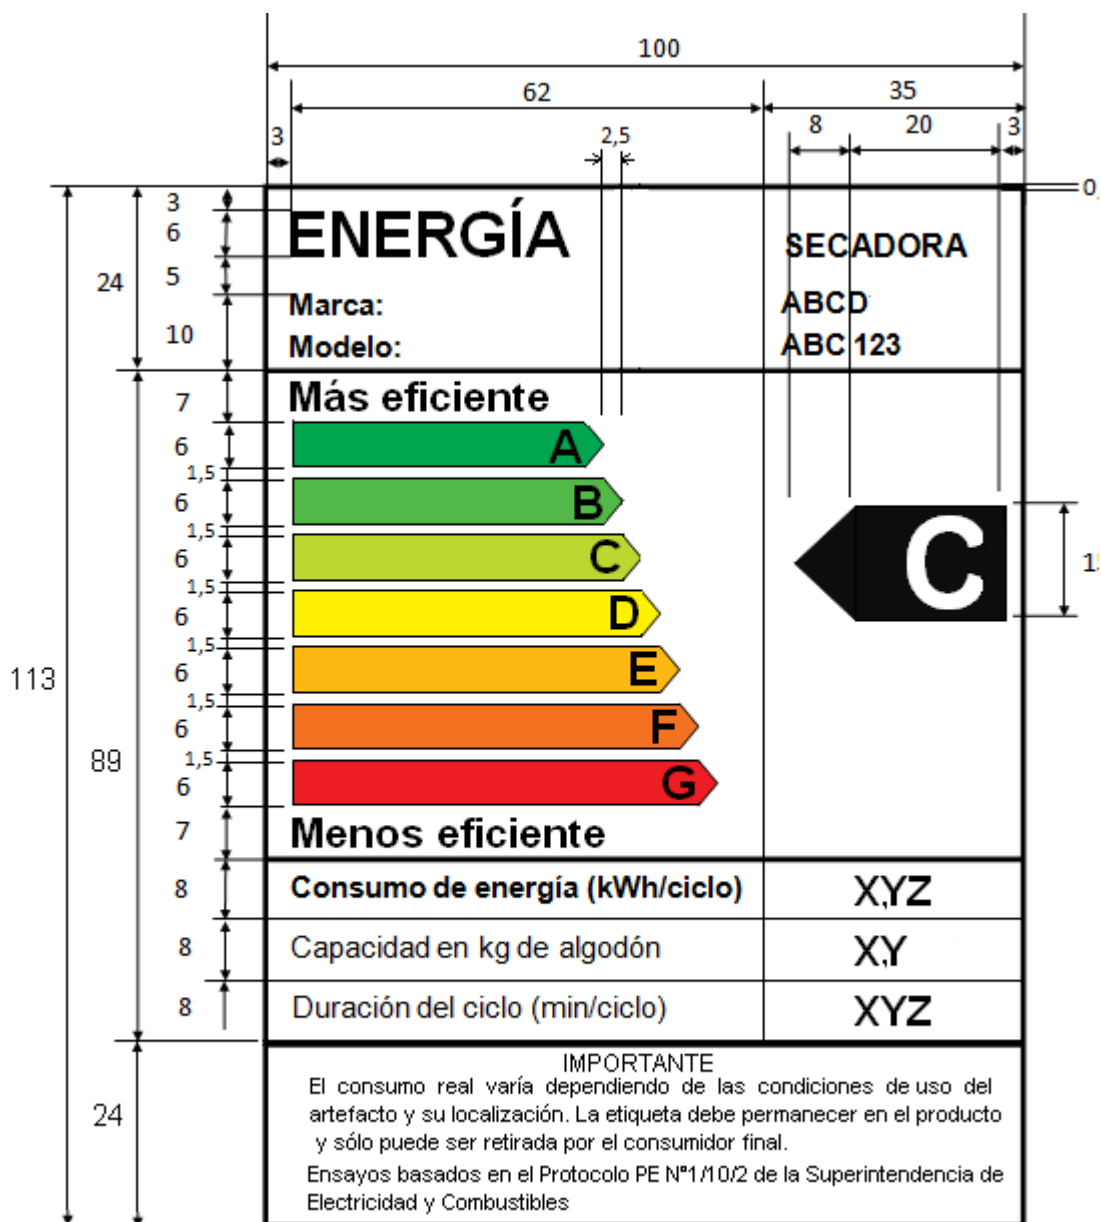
100
62
35
3
2,5
8
20
3
0,
3
6
24
5
10
ENERGÍA
SECADORA
Marca:
ABCD
Modelo:
ABC 123
7
Más eficiente
6
1,5
6
1,5
6
1,5
6
1,5
6
1,5
6
1,5
6
A
B
C
D
E
F
G
C
15
113
89
7
Menos eficiente
8
Consumo de energía (kWh/ciclo)
X,YZ
8
Capacidad en kg de algodón
X,Y
8
Duración del ciclo (min/ciclo)
XYZ
24
IMPORTANTE
El consumo real varía dependiendo de las condiciones de uso del artefacto y su localización. La etiqueta debe permanecer en el producto y sólo puede ser retirada por el consumidor final.
Ensayos basados en el Protocolo PE Nº1/10/2 de la Superintendencia de Electricidad y Combustibles